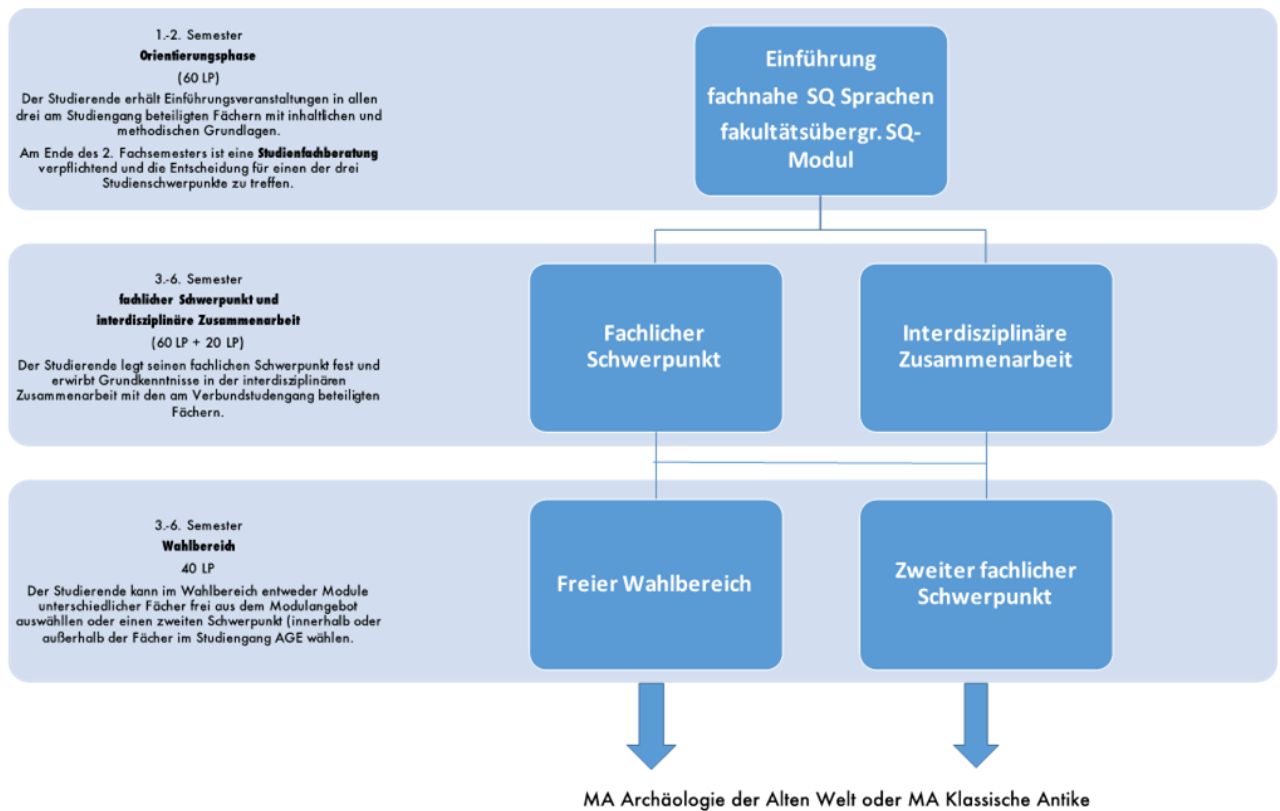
1.-2. Semester
**Orientierungsphase**
(60 LP)
Der Studierende erhält Einführungsveranstaltungen in allen drei am Studiengang beteiligten Fächern mit inhaltlichen und methodischen Grundlagen.
Am Ende des 2. Fachsemesters ist eine **Studienfachberatung** verpflichtend und die Entscheidung für einen der drei Studienschwerpunkte zu treffen.

Einführung
fachnahe SQ Sprachen
fakultätsübergr. SQ-Modul

3.-6. Semester
**fachlicher Schwerpunkt und interdisziplinäre Zusammenarbeit**
(60 LP + 20 LP)
Der Studierende legt seinen fachlichen Schwerpunkt fest und erwirbt Grundkenntnisse in der interdisziplinären Zusammenarbeit mit den am Verbundstudengang beteiligten Fächern.

Fachlicher Schwerpunkt

Interdisziplinäre Zusammenarbeit

3.-6. Semester
**Wahlbereich**
40 LP
Der Studierende kann im Wahlbereich entweder Module unterschiedlicher Fächer frei aus dem Modulangebot auswählen oder einen zweiten Schwerpunkt (innerhalb oder außerhalb der Fächer im Studiengang AGE wählen.

Freier Wahlbereich

Zweiter fachlicher Schwerpunkt

MA Archäologie der Alten Welt oder MA Klassische Antike